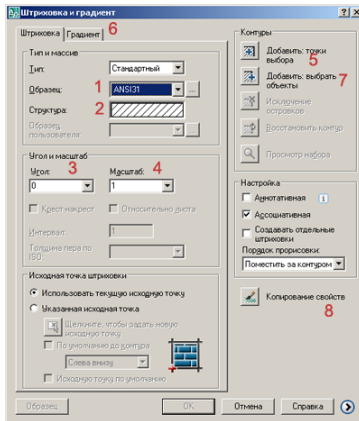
Штриховка и градиент

Штриховка | Градиент 6

Тип и массив
Тип: Стандартный
Образец: 1 ANSI31
Структура: 2
Образец пользователя:

Угол и масштаб
Угол: 3
0
Масштаб: 4
1
Крест накрест
Относительно листа
Интервал: 1
Толщина пера по ISO:

Исходная точка штриховки
Использовать текущую исходную точку
Указанная исходная точка
Щелкните, чтобы задать новую исходную точку
По умолчанию до контура
Слева внизу
Исходную точку по умолчанию

Контуры
Добавить: точки выбора 5
Добавить: выбрать объекты 7
Исключение островков
Восстановить контур
Просмотр набора

Настройка
Аннотативная
Ассоциативная
Создавать отдельные штриховки
Порядок прорисовки:
Поместить за контуром

Копирование свойств
8

Образец
OK
Отмена
Справка